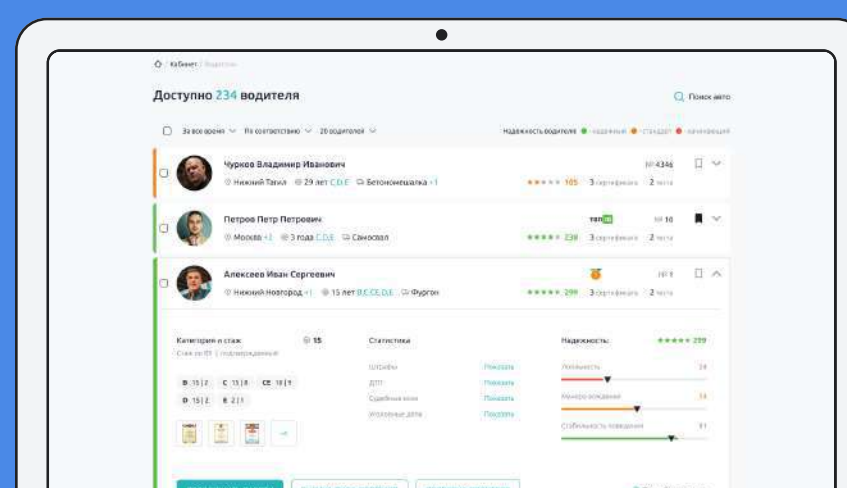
Кабинет | Водители

Доступно 234 водителя

Поиск авто

За все время | По соответствию | 20 водителей

Надежность водителя ● надежный ● стандарт ● начинающий

Чурков Владимир Иванович
Нижний Тагил | 29 лет C,D,E | Бетономешалка +1
105 | 3 сертификата | 2 теста
№ 4346

Петров Петр Петрович
Москва +2 | 3 года C,D,E | Самосвал
238 | 3 сертификата | 2 теста
№ 16

Алексеев Иван Сергеевич
Нижний Новгород +1 | 15 лет B,C,CE,D,E | Фургон
299 | 3 сертификата | 2 теста
№ 8

Категории и стаж 15
Стаж до 15 | подтвержденный
D 15 | 2   C 15 | 8   CE 10 | 1
D 15 | 2   E 2 | 1

Статистика
Штрафы Показать
ДТП Показать
Судебные иски Показать
Угнанные авто Показать

Надежность 299
Лояльность 28
Манера вождения 14
Стабильность поведения 31